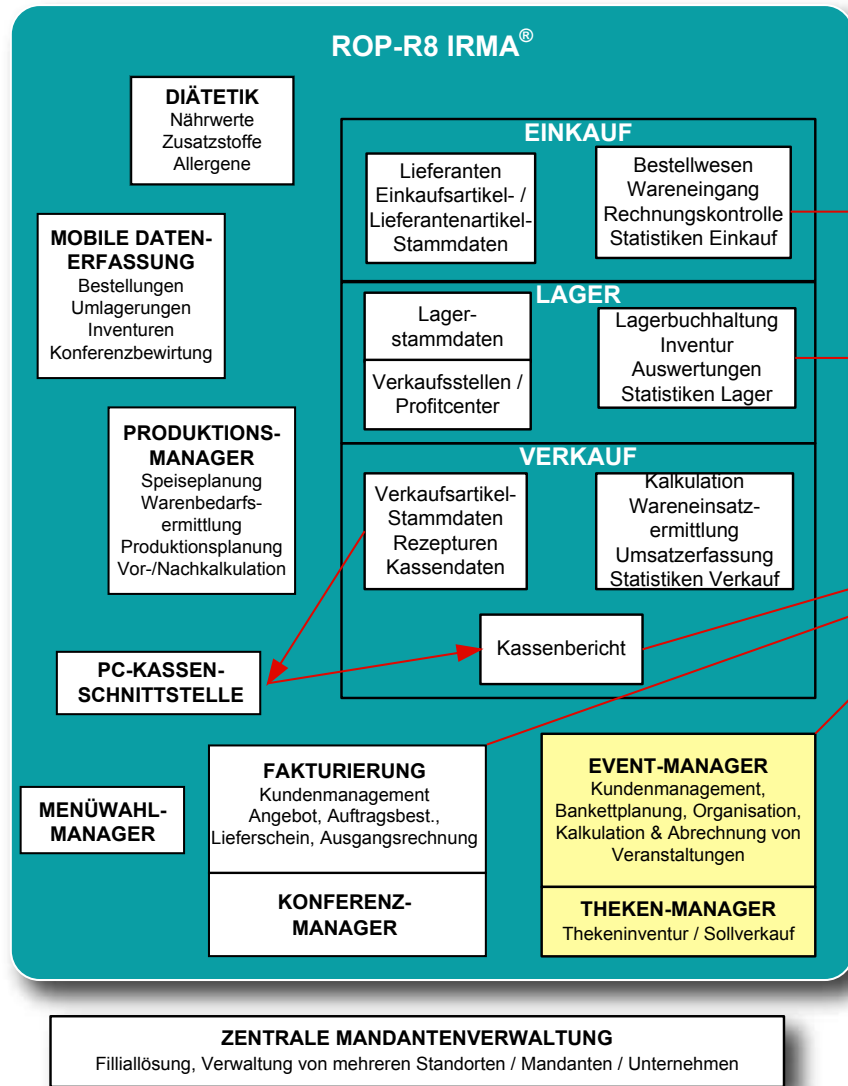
ROP-R8 IRMA®

DIÄTETIK
Nährwerte
Zusatzstoffe
Allergene

MOBILE DATENERFASSUNG
Bestellungen
Umlagerungen
Inventuren
Konferenzbewirtung

PRODUKTIONSMANAGER
Speiseplanung
Warenbedarfsermittlung
Produktionsplanung
Vor-/Nachkalkulation

EINKAUF

Lieferanten
Einkaufsartikel- / Lieferantenartikel-Stammdaten

Bestellwesen
Wareneingang
Rechnungskontrolle
Statistiken Einkauf

LAGER

Lagerstammdaten

Verkaufsstellen / Profitcenter

Lagerbuchhaltung
Inventur
Auswertungen
Statistiken Lager

VERKAUF

Verkaufsartikel-Stammdaten
Rezepturen
Kassendaten

Kalkulation
Wareneinsatzermittlung
Umsatzerfassung
Statistiken Verkauf

Kassenbericht

PC-KASSENSCHNITTSTELLE

MENÜWAHL-MANAGER

FAKTURIERUNG
Kundenmanagement
Angebot, Auftragsbest.,
Lieferschein, Ausgangsrechnung

KONFERENZ-MANAGER

EVENT-MANAGER
Kundenmanagement,
Bankettplanung, Organisation,
Kalkulation & Abrechnung von Veranstaltungen

THEKEN-MANAGER
Thekeninventur / Sollverkauf

ZENTRALE MANDANTENVERWALTUNG
Filliallösung, Verwaltung von mehreren Standorten / Mandanten / Unternehmen